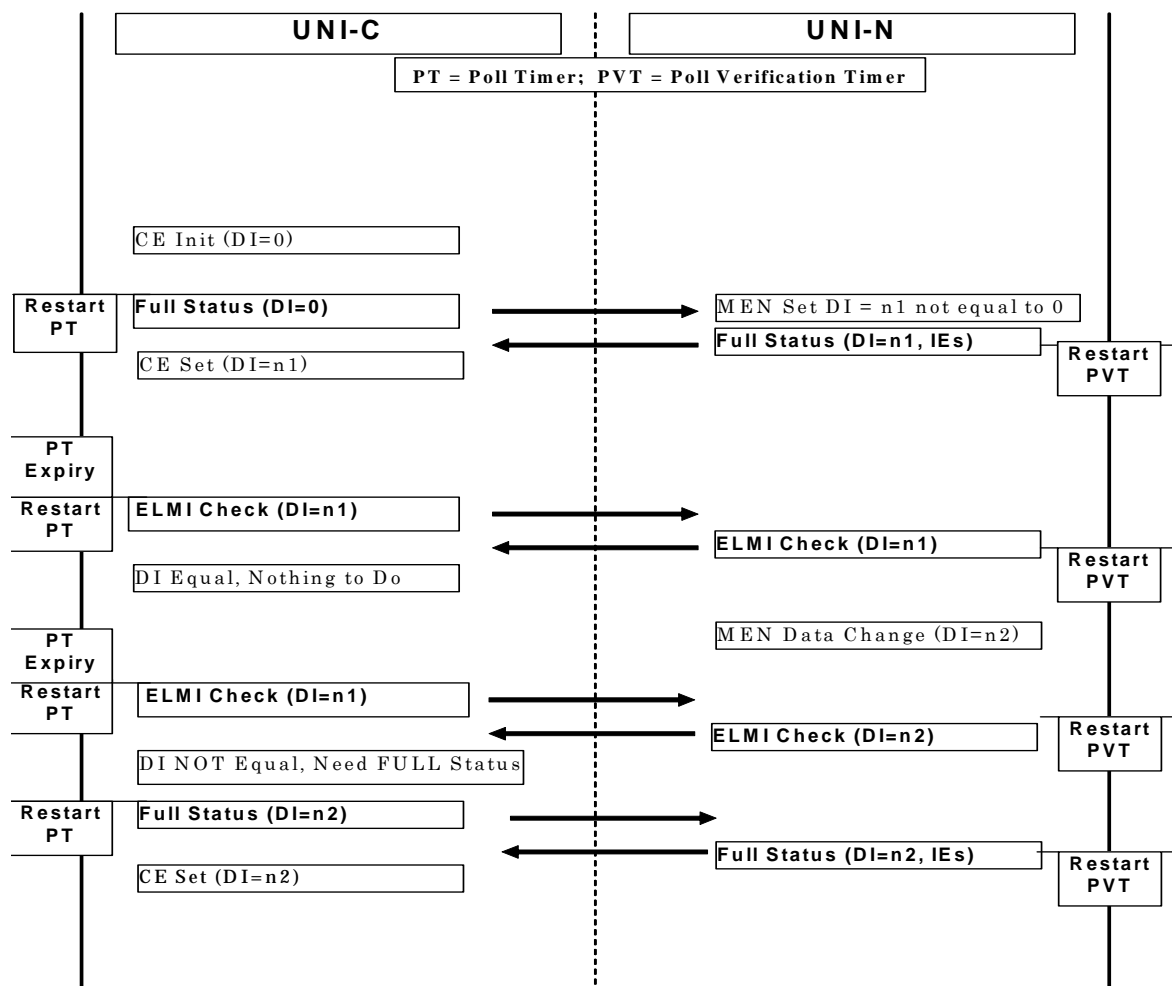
UNI-C

UNI-N

PT = Poll Timer; PVT = Poll Verification Timer

CE Init (DI=0)

Restart PT

Full Status (DI=0)

MEN Set DI = n1 not equal to 0

Full Status (DI=n1, IEs)

Restart PVT

CE Set (DI=n1)

PT Expiry

Restart PT

ELMI Check (DI=n1)

ELMI Check (DI=n1)

Restart PVT

DI Equal, Nothing to Do

PT Expiry

MEN Data Change (DI=n2)

Restart PT

ELMI Check (DI=n1)

ELMI Check (DI=n2)

Restart PVT

DI NOT Equal, Need FULL Status

Restart PT

Full Status (DI=n2)

Full Status (DI=n2, IEs)

Restart PVT

CE Set (DI=n2)